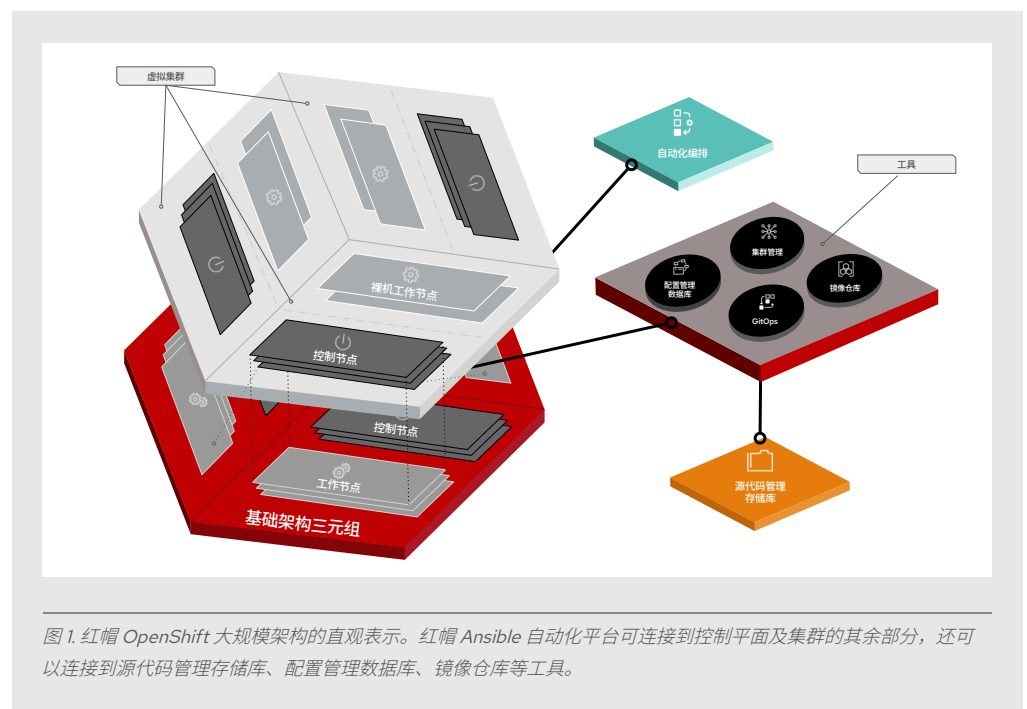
虚拟集群

自动化编排

工具

裸机工作节点

集群管理

配置管理数据库

镜像仓库

GitOps

控制节点

控制节点

工作节点

源代码管理存储库

基础架构三元组

图 1. 红帽 OpenShift 大规模架构的直观表示。红帽 Ansible 自动化平台可连接到控制平面及集群的其余部分，还可以连接到源代码管理存储库、配置管理数据库、镜像仓库等工具。